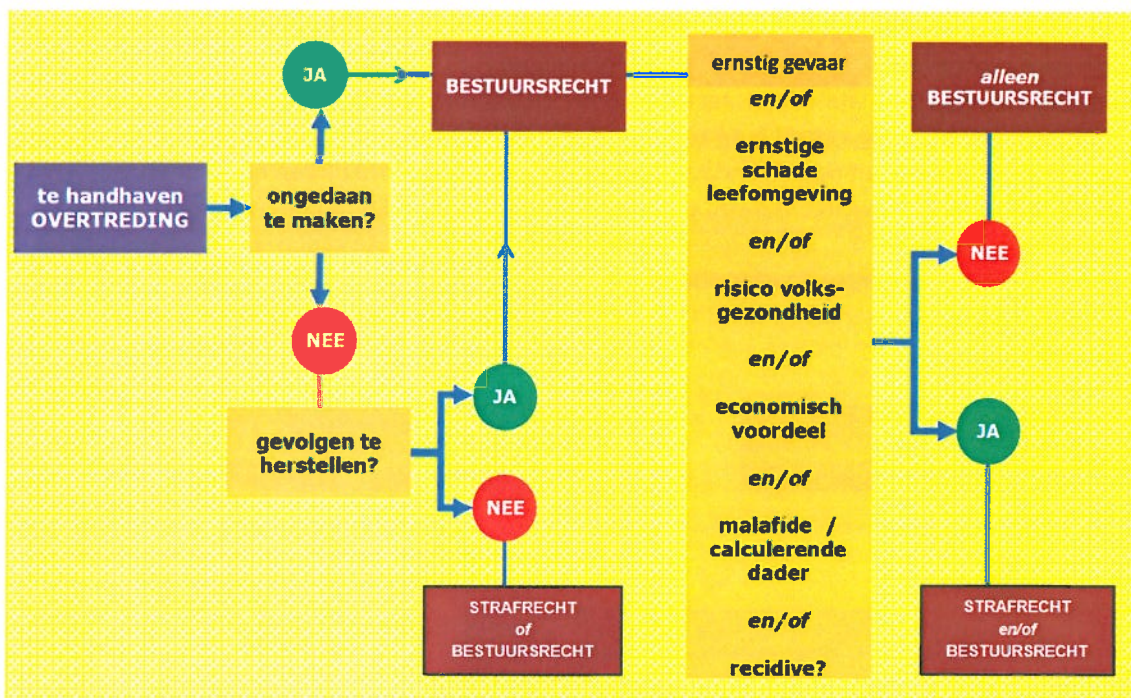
JA

BESTUURSRECHT

ernstig gevaar

en/of

ernstige schade leefomgeving

en/of

risico volksgezondheid

en/of

economisch voordeel

en/of

malafide / calculerende dader

en/of

recidive?

alleen BESTUURSRECHT

te handhaven OVERTREDING

ongedaan te maken?

NEE

NEE

gevolgen te herstellen?

JA

NEE

JA

STRAFRECHT of BESTUURSRECHT

STRAFRECHT en/of BESTUURSRECHT